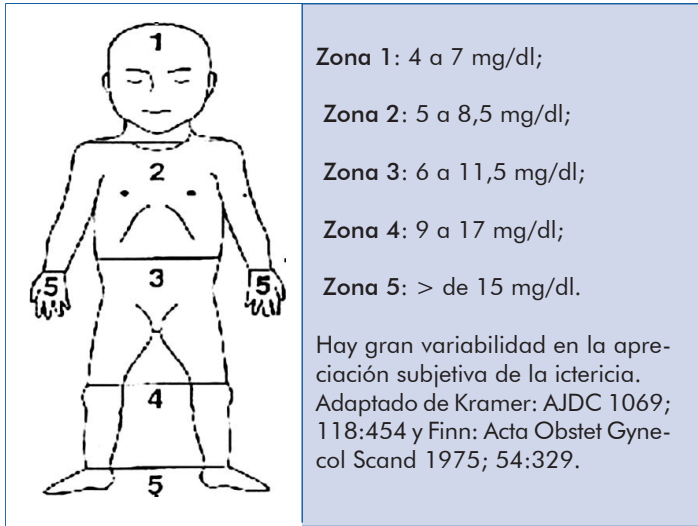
1

2

5

3

5

4

5

**Zona 1**: 4 a 7 mg/dl;

**Zona 2**: 5 a 8,5 mg/dl;

**Zona 3**: 6 a 11,5 mg/dl;

**Zona 4**: 9 a 17 mg/dl;

**Zona 5**: > de 15 mg/dl.

Hay gran variabilidad en la apreciación subjetiva de la ictericia. Adaptado de Kramer: AJDC 1069; 118:454 y Finn: Acta Obstet Gynecol Scand 1975; 54:329.